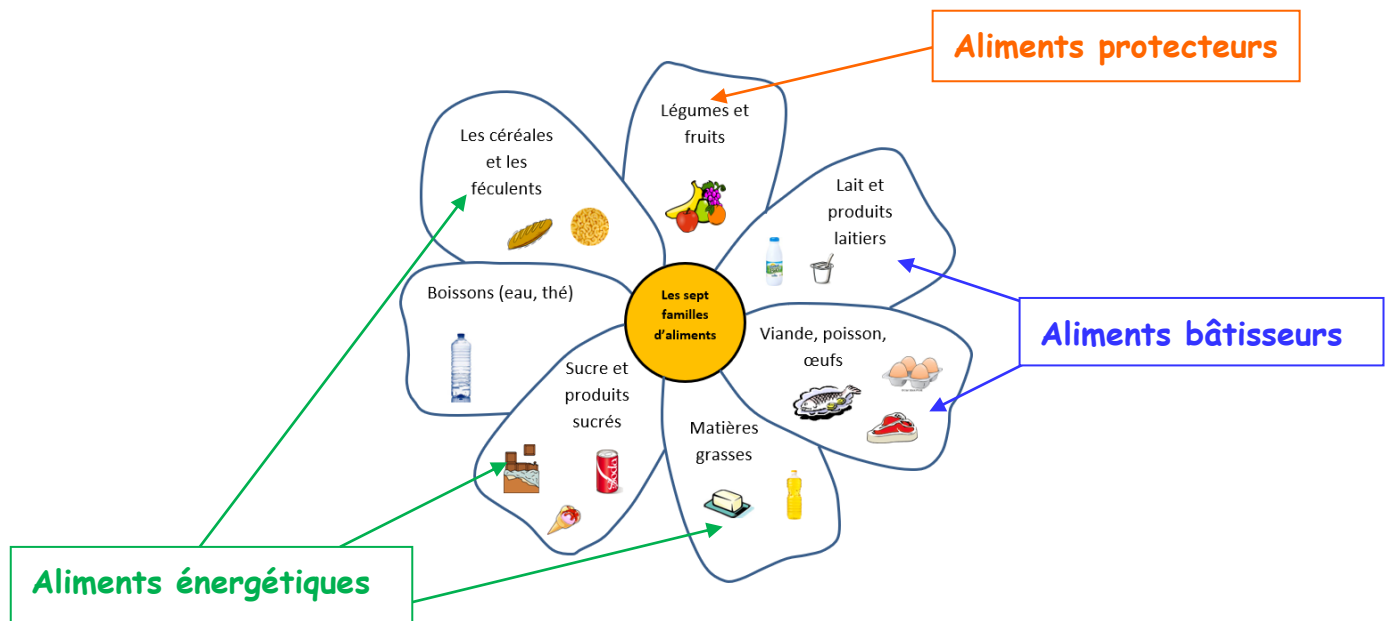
Aliments protecteurs

Légumes et fruits

Les céréales et les féculents

Lait et produits laitiers

Boissons (eau, thé)

Les sept familles d'aliments

Viande, poisson, œufs

Aliments bâtisseurs

Sucre et produits sucrés

Matières grasses

Aliments énergétiques